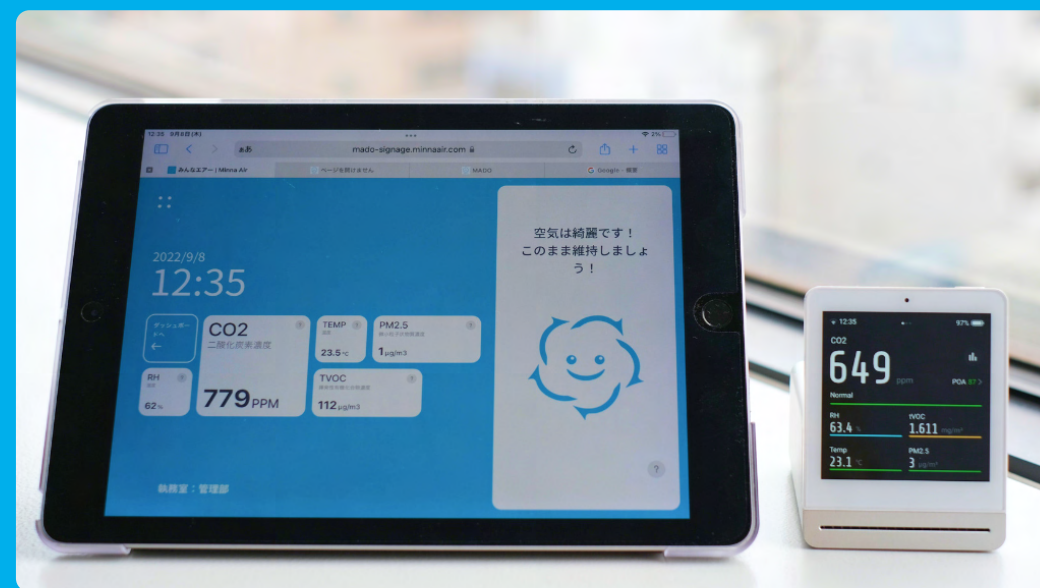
12:35 9月8日(木)

ぁあ mado-signage.minnaair.com

みんなエアー | Minna Air
ページを開けません
MADO
Google - 検索

2022/9/8
12:35

ダッシュボード
←

CO2
二酸化炭素濃度
779PPM

TEMP
温度
23.5℃

PM2.5
微小粒子状物質濃度
1μg/m3

RH
湿度
62%

TVOC
揮発性有機化合物濃度
112μg/m3

執務室：管理部

空気は綺麗です！
このまま維持しましょう！

?

12:35
97%
CO2
649 ppm
POA 37 >
Normal
RH
63.4 %
tVOC
1.611 mg/m³
Temp
23.1 ℃
PM2.5
3 μg/m³